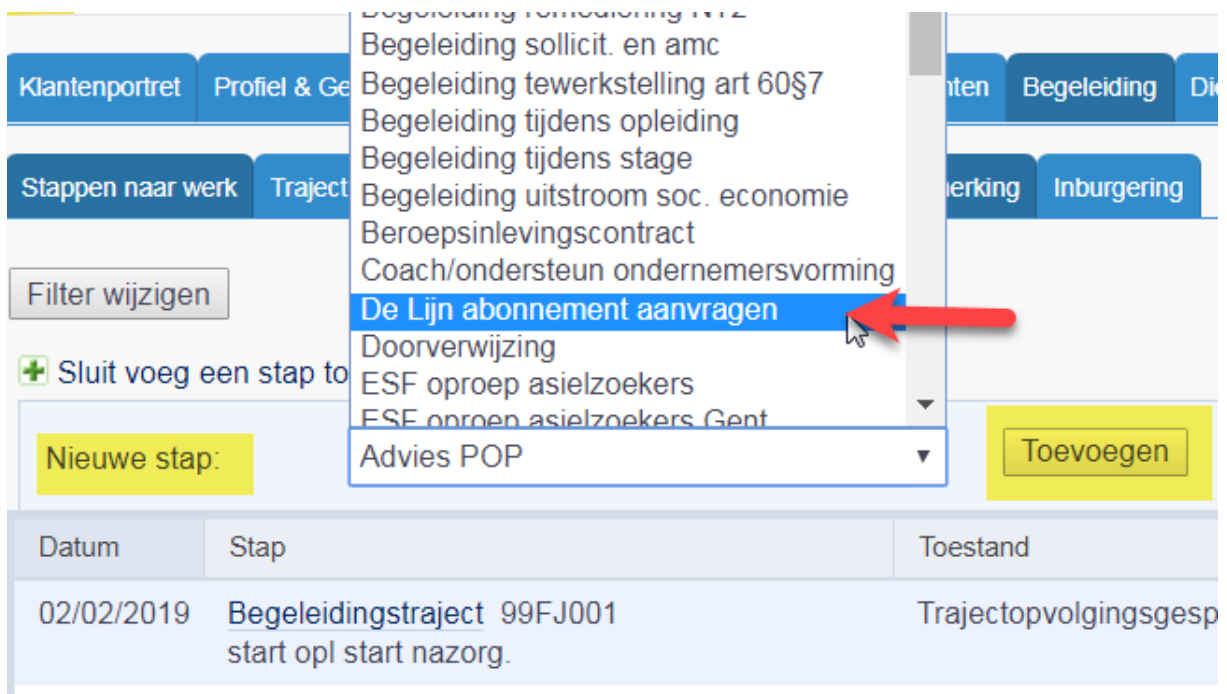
Begeleiding remediering NT2
Begeleiding sollicit. en amc
Begeleiding tewerkstelling art 60§7
Begeleiding tijdens opleiding
Begeleiding tijdens stage
Begeleiding uitstroom soc. economie
Beroepsinlevingscontract
Coach/ondersteun ondernemersvorming
De Lijn abonnement aanvragen
Doorverwijzing
ESF oproep asielzoekers
ESF oproep asielzoekers Gent

Klantenportret | Profiel & Ge | nten | Begeleiding | Di

Stappen naar werk | Traject | erking | Inburgering

Filter wijzigen

Sluit voeg een stap to

Nieuwe stap: Advies POP Toevoegen

| Datum | Stap | Toestand |
|---|---|---|
| 02/02/2019 | Begeleidingstraject 99FJ001 start opl start nazorg. | Trajectopvolgingsgesp |